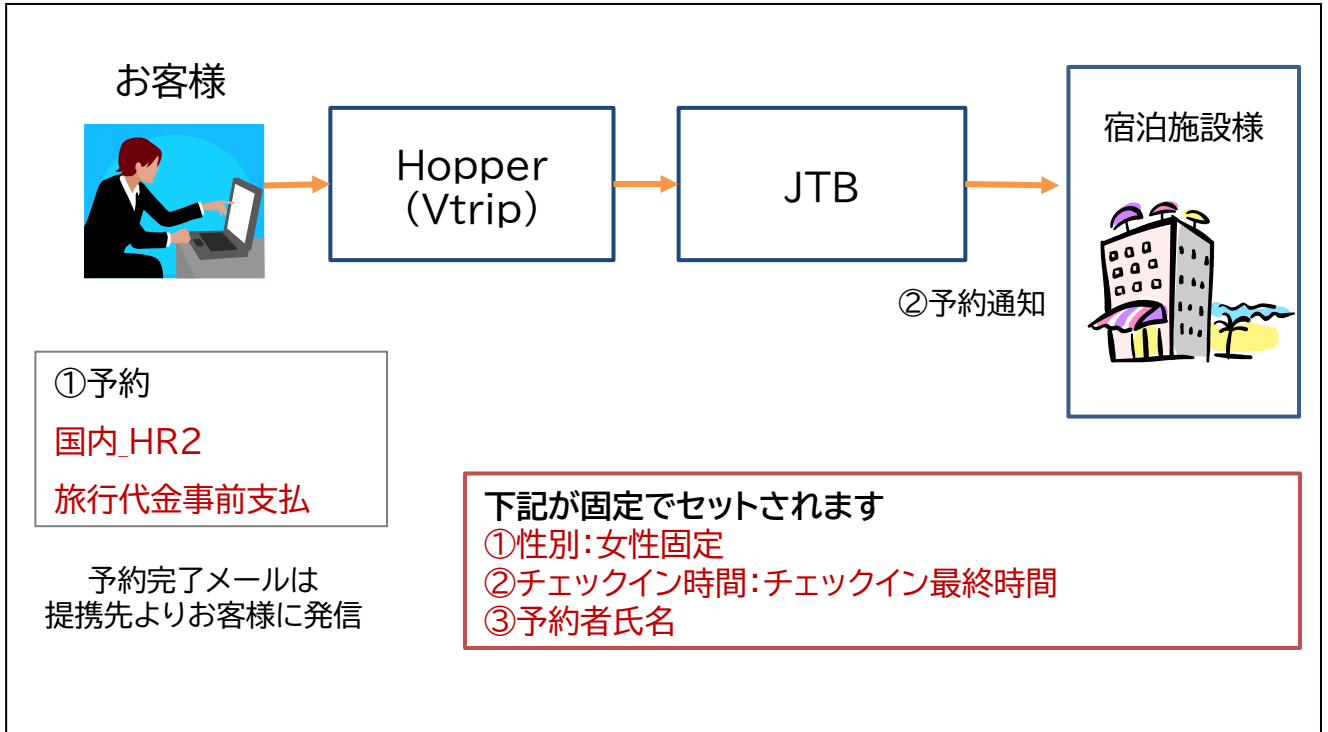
お客様

Hopper
(Vtrip)

JTB

宿泊施設様

②予約通知

①予約
国内_HR2
旅行代金事前支払

予約完了メールは
提携先よりお客様に発信

下記が固定でセットされます
①性別:女性固定
②チェックイン時間:チェックイン最終時間
③予約者氏名